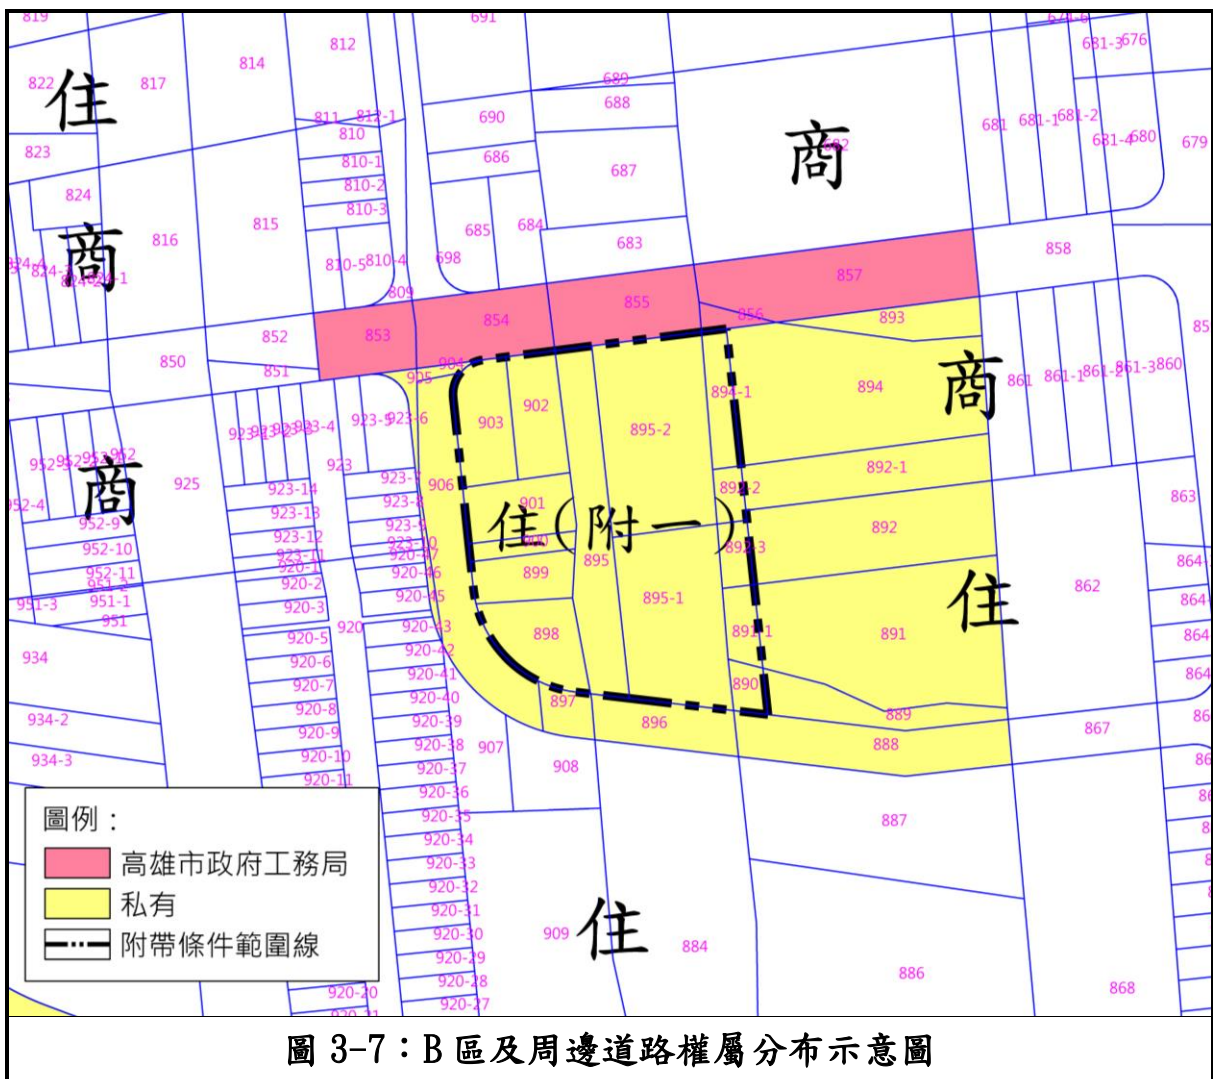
819
691
812
814
817
822
住
689
688
690
681-3
676
681
681-1
681-2
681-4
680
679
811
812-1
810
810-1
810-2
810-3
686
687
商
682
823
824
815
816
商
685
684
683
858
810-5
810-4
698
857
824-4
824-3
824-2
824-1
809
855
856
893
852
853
854
85
850
851
904
905
894-1
894
商
861
861-1
861-2
861-3
860
923-4
923-5
923-6
903
902
895-2
923
952
925
商
923-14
923-13
923-12
923-11
923-8
923-9
923-10
920-47
920-46
920-45
906
901
900
899
895
895-1
892-1
892-2
892
892-3
863
952-4
952-9
952-10
952-11
951-2
951-1
951-3
951
920-1
920-2
920-3
住(附一)
862
864
864
住
934
920-5
920-6
920-7
920-8
920-9
920-10
920-11
920
920-43
920-42
920-41
920-40
920-39
920-38
920-37
920-36
898
897
891-1
891
864
864
890
896
889
888
867
86
86
934-2
934-3
907
908
887
圖例：
高雄市政府工務局
私有
附帶條件範圍線
920-35
920-34
920-33
920-32
920-31
920-30
920-29
920-28
920-27
920-20
909
住
884
886
868
圖 3-7：B 區及周邊道路權屬分布示意圖